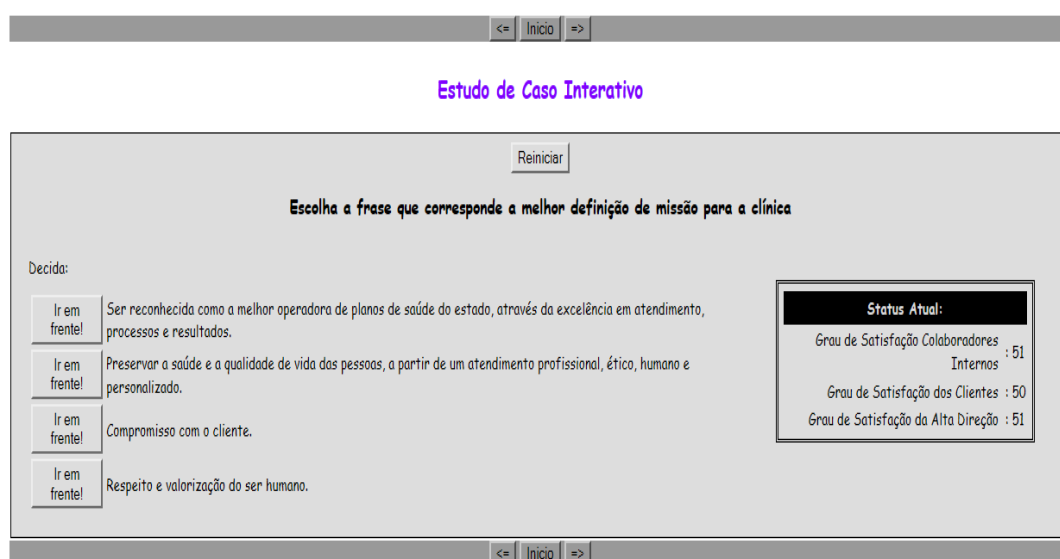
<= Inicio =>

Estudo de Caso Interativo

Reiniciar

Escolha a frase que corresponde a melhor definição de missão para a clínica

Decida:

| | |
|---|---|
| Ir em frente! | Ser reconhecida como a melhor operadora de planos de saúde do estado, através da excelência em atendimento, processos e resultados. |
| Ir em frente! | Preservar a saúde e a qualidade de vida das pessoas, a partir de um atendimento profissional, ético, humano e personalizado. |
| Ir em frente! | Compromisso com o cliente. |
| Ir em frente! | Respeito e valorização do ser humano. |

| Status Atual: | |
|---|---|
| Grau de Satisfação Colaboradores Internos | : 51 |
| Grau de Satisfação dos Clientes | : 50 |
| Grau de Satisfação da Alta Direção | : 51 |

<= Inicio =>